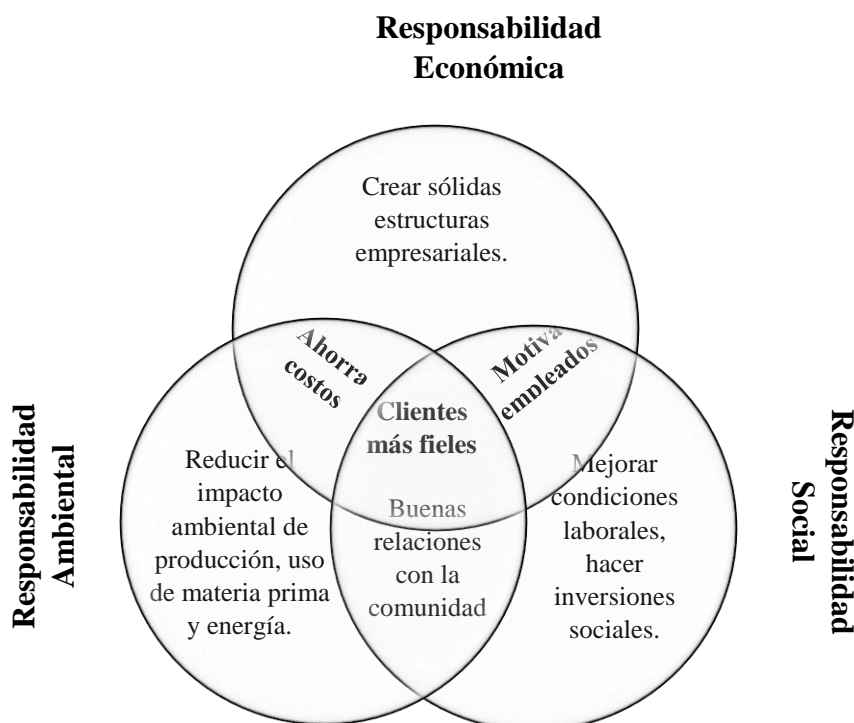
Responsabilidad Económica

Crear sólidas estructuras empresariales.

Ahorra costos

Motiva empleados

Clientes más fieles

Responsabilidad Ambiental

Reducir el impacto ambiental de producción, uso de materia prima y energía.

Buenas relaciones con la comunidad

Mejorar condiciones laborales, hacer inversiones sociales.

Responsabilidad Social